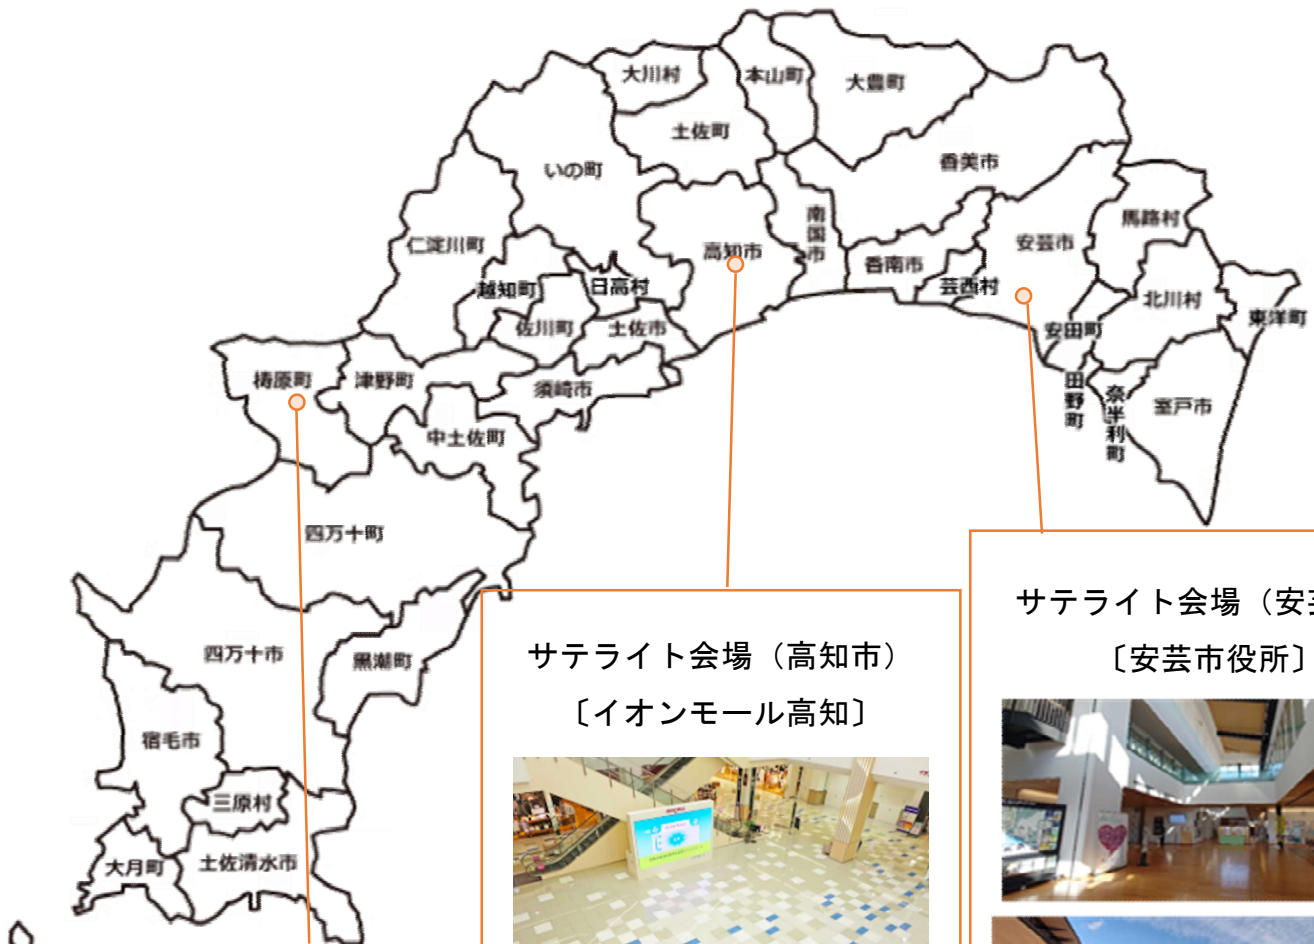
大川村
本山町
大豊町
土佐町
香美市
いの町
南国市
馬路村
安芸市
仁淀川町
高知市
香南市
越知町
日高村
芸西村
北川村
東洋町
佐川町
土佐市
安田町
梼原町
津野町
須崎市
田野町
奈半利町
室戸市
中土佐町
四万十町
四万十市
黒潮町
宿毛市
三原村
大月町
土佐清水市

サテライト会場（高知市）
〔イオンモール高知〕

サテライト会場（安
〔安芸市役所〕